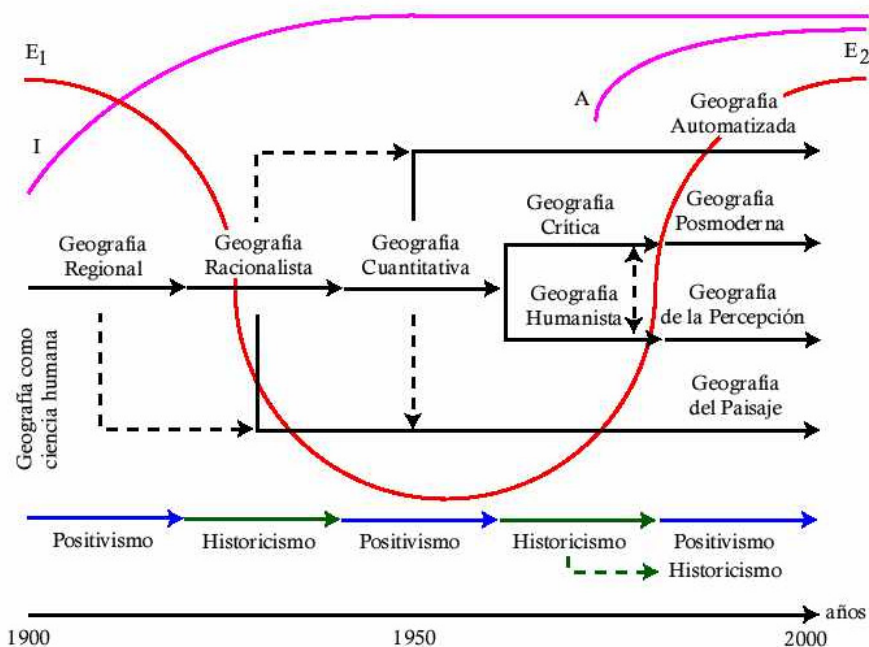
$E_1$

$E_2$

I

A

Geografía Automatizada

Geografía Regional

Geografía Racionalista

Geografía Cuantitativa

Geografía Crítica

Geografía Posmoderna

Geografía Humanista

Geografía de la Percepción

Geografía del Paisaje

Geografía como ciencia humana

Positivismo

Historicismo

Positivismo

Historicismo

Positivismo

Historicismo

años

1900

1950

2000